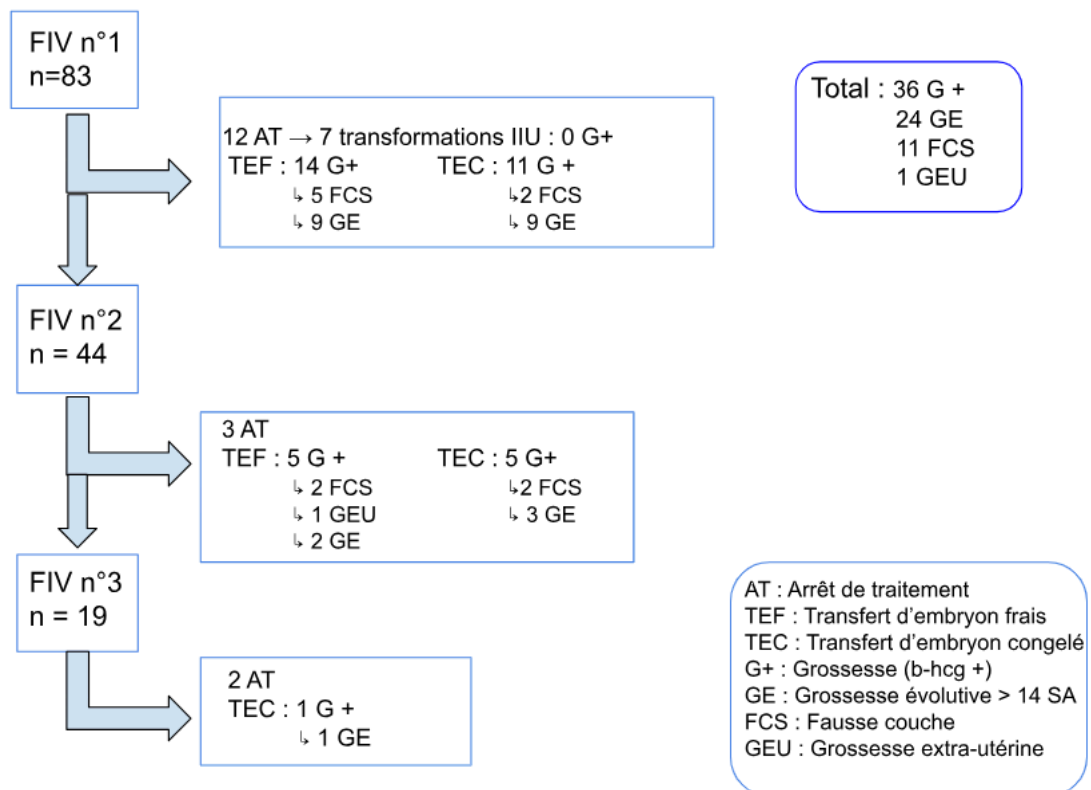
FIV n°1
n=83

12 AT → 7 transformations IIU : 0 G+
TEF : 14 G+
↳ 5 FCS
↳ 9 GE
TEC : 11 G +
↳2 FCS
↳ 9 GE

Total : 36 G +
24 GE
11 FCS
1 GEU

FIV n°2
n = 44

3 AT
TEF : 5 G +
↳ 2 FCS
↳ 1 GEU
↳ 2 GE
TEC : 5 G+
↳2 FCS
↳ 3 GE

FIV n°3
n = 19

2 AT
TEC : 1 G +
↳ 1 GE

AT : Arrêt de traitement
TEF : Transfert d'embryon frais
TEC : Transfert d'embryon congelé
G+ : Grossesse (b-hcg +)
GE : Grossesse évolutive > 14 SA
FCS : Fausse couche
GEU : Grossesse extra-utérine